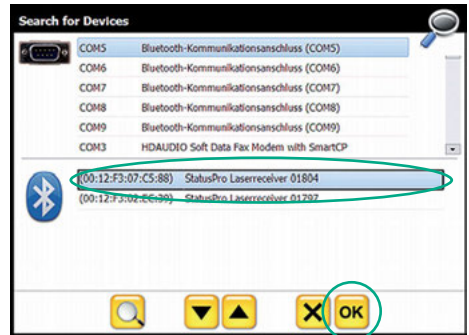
Search for Devices

| | |
|---|---|
| COM5 | Bluetooth-Kommunikationsanschluss (COM5) |
| COM6 | Bluetooth-Kommunikationsanschluss (COM6) |
| COM7 | Bluetooth-Kommunikationsanschluss (COM7) |
| COM8 | Bluetooth-Kommunikationsanschluss (COM8) |
| COM9 | Bluetooth-Kommunikationsanschluss (COM9) |
| COM3 | HDAUDIO Soft Data Fax Modem with SmartCP |

(00:12:F3:07:C5:88) StatusPro Laserreceiver 01804
(00:12:F3:02:EC:39) StatusPro Laserreceiver 01797

OK